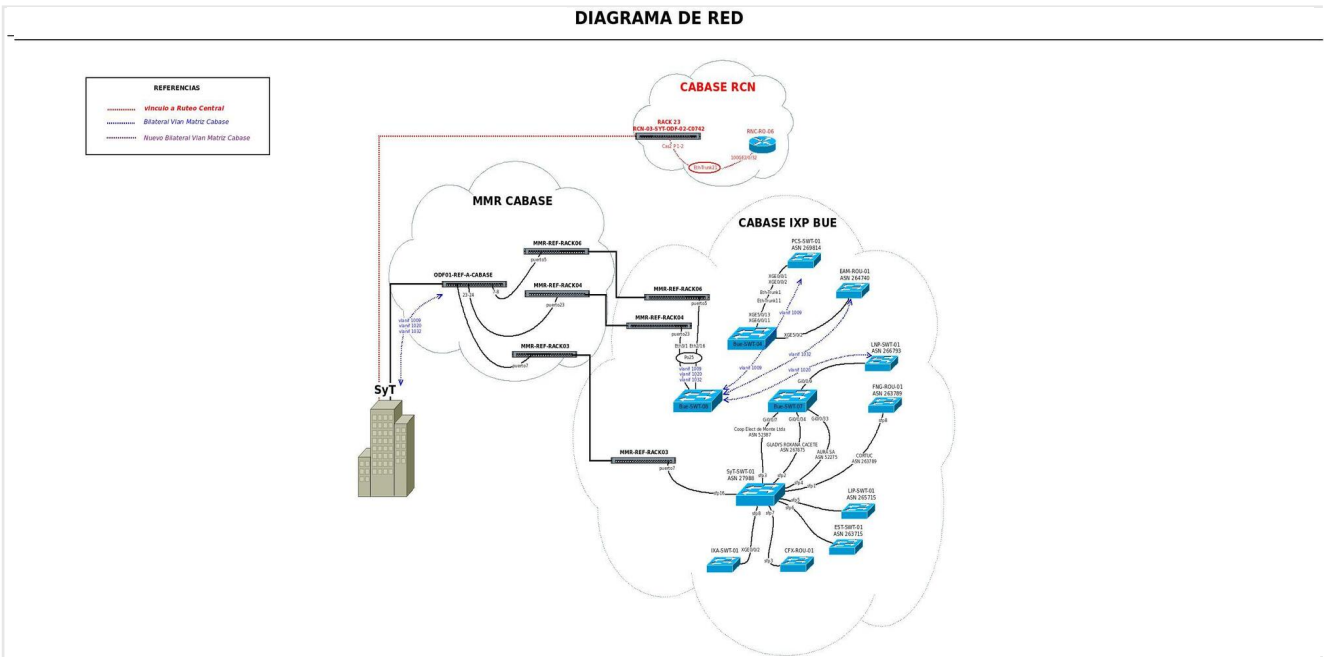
DIAGRAMA DE RED

REFERENCIAS
Vínculo a Ruteo Central
Bilateral Vlan Matriz Cabase
Nuevo Bilateral Vlan Matriz Cabase

CABASE RCN
RACK 23
RCN-03-SYT-ODF-02-C0742
RNC-RO-06
Coo F1-2
Eth-Trunk21
100GE2/0/32

MMR CABASE
MMR-REF-RACK06
puerto5
ODF01-REF-A-CABASE
MMR-REF-RACK04
puerto23
22-24
7-8
vlanif 1009
vlanif 1020
vlanif 1032
MMR-REF-RACK03
puerto7

SyT

CABASE IXP BUE
PCS-SWT-01
ASN 269814
EAN-ROU-01
ASN 264740
XGE0/0/1
XGE0/0/2
Eth-Trunk1
Eth-Trunk11
XGE5/0/13
XGE6/0/11
vlanif 1009
XGE5/0/2
Bue-SWT-06
MMR-REF-RACK06
puerto5
MMR-REF-RACK04
puerto23
Eth1/1
Eth1/16
Po25
vlanif 1009
vlanif 1020
vlanif 1032
LNP-SWT-01
ASN 266793
vlanif 1032
vlanif 1009
vlanif 1020
Gi0/16
Bue-SWT-04
Bue-SWT-03
FNG-ROU-01
ASN 263789
Gi0/0/7
Gi0/0/24
Gi0/0/23
Coop Elect de Monte Lidia
ASN 52387
GLADYS ROXANA CACETE
ASN 267875
AUREA SA
ASN 52275
COPRUC
ASN 263789
MMR-REF-RACK03
puerto7
SyT-SWT-01
ASN 27988
LIP-SWT-01
ASN 265715
EST-SWT-01
ASN 263715
IXA-SWT-01
XGE0/0/2
CFX-ROU-01